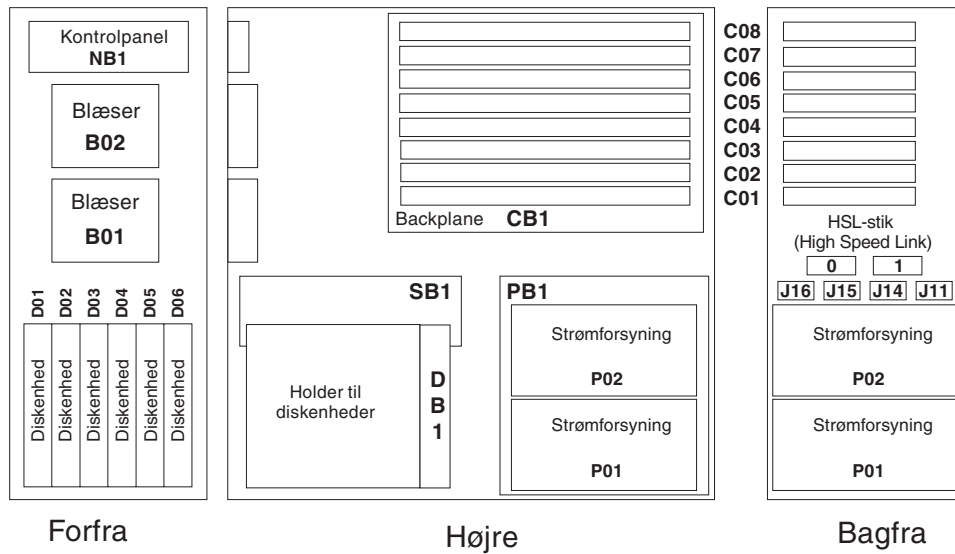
Kontrolpanel
NB1

Blæser
B02

Blæser
B01

D01 D02 D03 D04 D05 D06

Diskenhed Diskenhed Diskenhed Diskenhed Diskenhed Diskenhed

Forfra

Backplane CB1

SB1

Holder til diskenheder

DB1

PB1

Strømforsyning
P02

Strømforsyning
P01

Højre

C08
C07
C06
C05
C04
C03
C02
C01

HSL-stik
(High Speed Link)

0 1

J16 J15 J14 J11

Strømforsyning
P02

Strømforsyning
P01

Bagfra